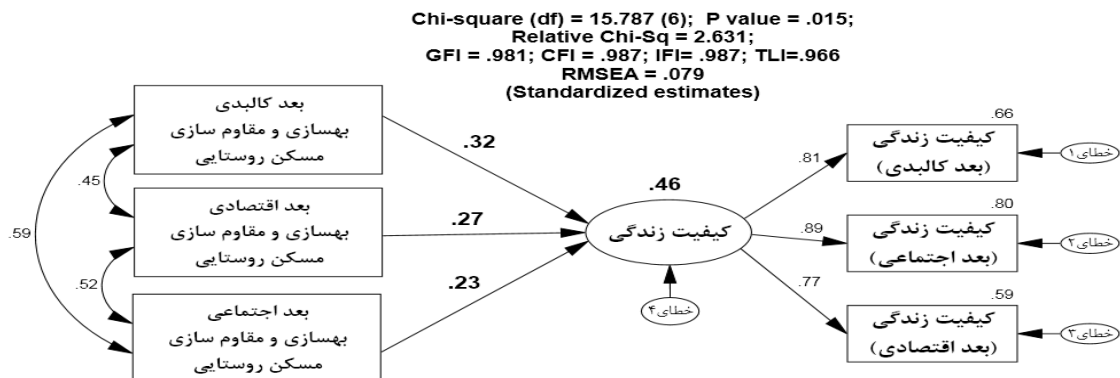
Chi-square (df) = 15.787 (6); P value = .015;
Relative Chi-Sq = 2.631;
GFI = .981; CFI = .987; IFI = .987; TLI=.966
RMSEA = .079
(Standardized estimates)

بعد کالبدی
بهسازی و مقاوم سازی
مسکن روستایی

بعد اقتصادی
بهسازی و مقاوم سازی
مسکن روستایی

بعد اجتماعی
بهسازی و مقاوم سازی
مسکن روستایی

.45

.59

.52

.32

.27

.23

.46

کیفیت زندگی

خطای۴

.81

.89

.77

.66
کیفیت زندگی
(بعد کالبدی)
خطای۱

.80
کیفیت زندگی
(بعد اجتماعی)
خطای۲

.59
کیفیت زندگی
(بعد اقتصادی)
خطای۳